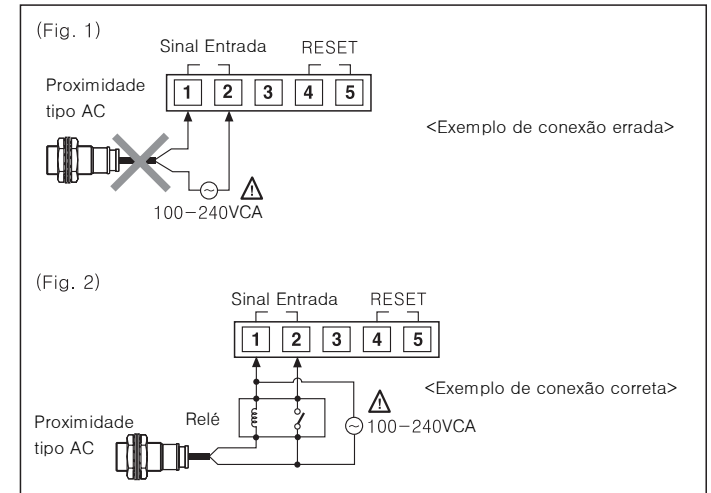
(Fig. 1)

Sinal Entrada RESET

1 2 3 4 5

Proximidade tipo AC

<Exemplo de conexão errada>

⚠
100−240VCA

(Fig. 2)

Sinal Entrada RESET

1 2 3 4 5

<Exemplo de conexão correta>

⚠

Proximidade tipo AC

Relé

100−240VCA